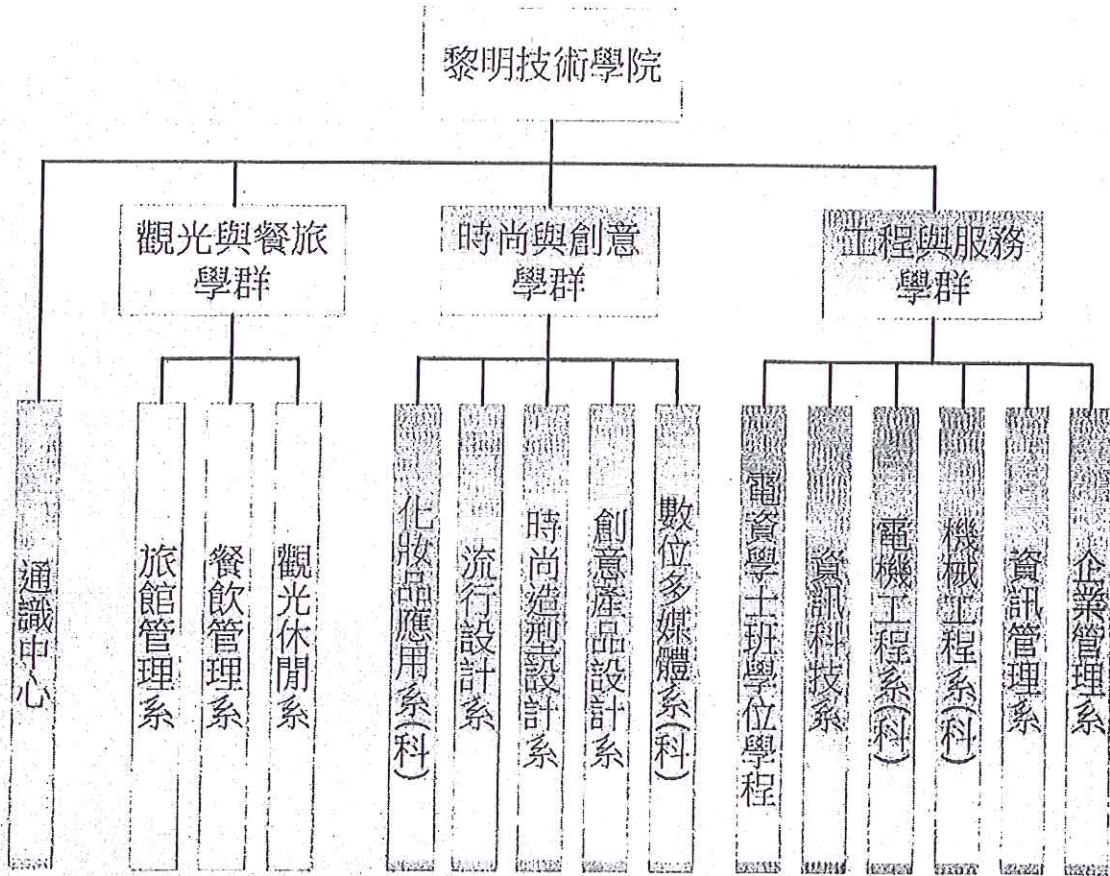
黎明技術學院

觀光與餐旅學群

時尚與創意學群

工程與服務學群

通識中心

旅館管理系

餐飲管理系

觀光休閒系

化妝品應用系(科)

流行設計系

時尚造型設計系

創意產品設計系

數位多媒體系(科)

電資學士班學位學程

資訊科技系

電機工程系(科)

機械工程系(科)

資訊管理系

企業管理系